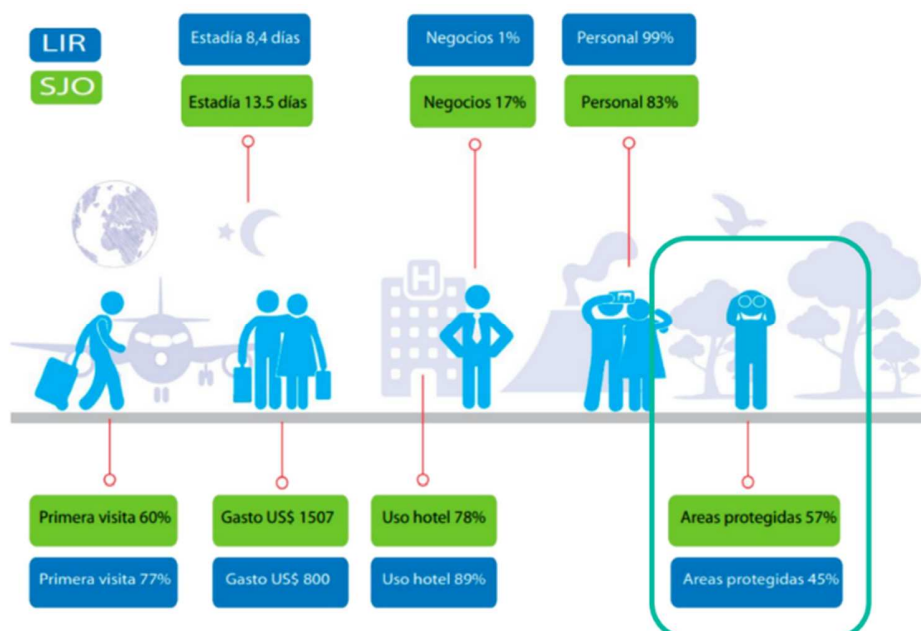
LIR
SJO

Estadía 8,4 días
Estadía 13.5 días

Negocios 1%
Negocios 17%

Personal 99%
Personal 83%

H

Primera visita 60%
Primera visita 77%

Gasto US$ 1507
Gasto US$ 800

Uso hotel 78%
Uso hotel 89%

Areas protegidas 57%
Areas protegidas 45%